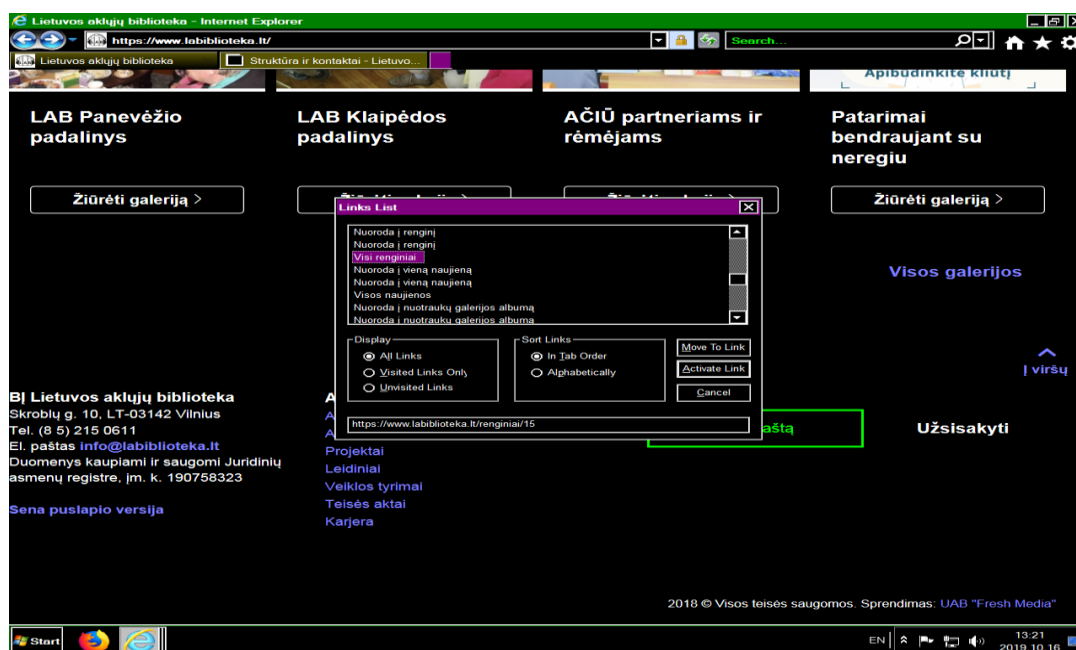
Lietuvos aklųjų biblioteka - Internet Explorer

https://www.labiblioteka.lt/

Search...

Lietuvos aklųjų biblioteka

Struktūra ir kontaktai - Lietuvo...

Apibūdinkite kliūtį

LAB Panevėžio padalinys

Žiūrėti galeriją >

LAB Klaipėdos padalinys

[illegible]

AČIŪ partneriams ir rėmėjams

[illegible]

Patarimai bendraujant su neregiu

Žiūrėti galeriją >

Visos galerijos

Links List

Nuoroda į renginį
Nuoroda į renginį
Visi renginiai
Nuoroda į vieną naujieną
Nuoroda į vieną naujieną
Visos naujienos
Nuoroda į nuotraukų galerijos albumą
Nuoroda į nuotraukų galerijos albumą

Display
All Links
Visited Links Only
Unvisited Links

Sort Links
In Tab Order
Alphabetically

Move To Link
Activate Link
Cancel

https://www.labiblioteka.lt/renginiai/15

Į viršų

BĮ Lietuvos aklųjų biblioteka
Skroblų g. 10, LT-03142 Vilnius
Tel. (8 5) 215 0611
El. paštas info@labiblioteka.lt
Duomenys kaupiami ir saugomi Juridinių asmenų registre, įm. k. 190758323

Sena puslapio versija

A
A
A
Projektai
Leidiniai
Veiklos tyrimai
Teisės aktai
Karjera

paštą

Užsisakyti

2018 © Visos teisės saugomos. Sprendimas: UAB "Fresh Media"

Start

EN

13:21
2019.10.16